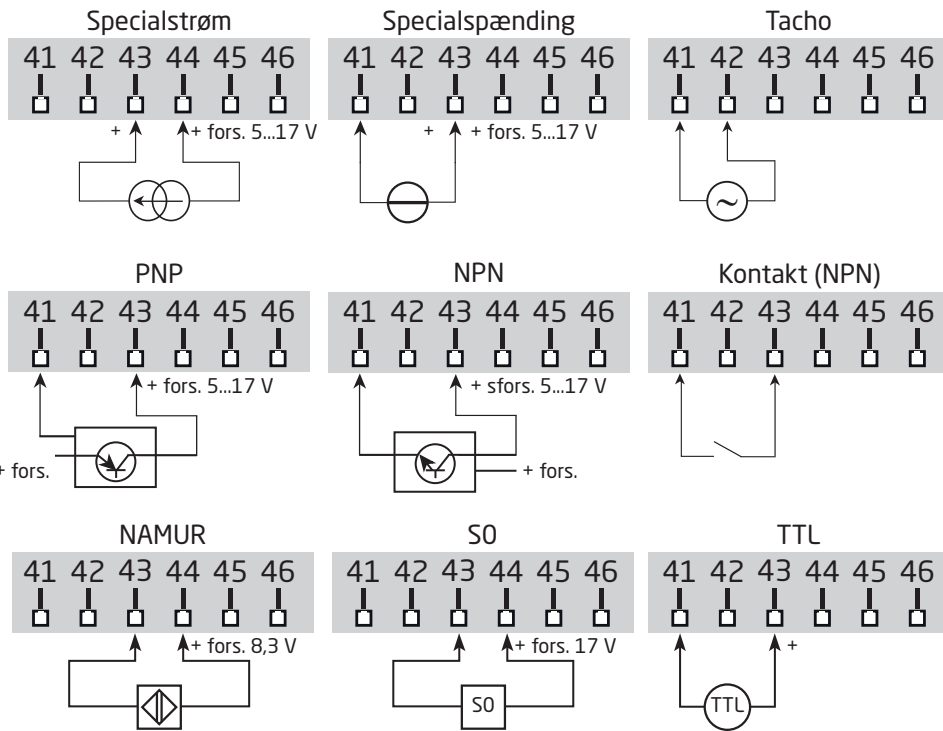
Specialstrøm

41 42 43 44 45 46

+ + fors. 5...17 V

Specialspænding

41 42 43 44 45 46

+ + fors. 5...17 V

Tacho

41 42 43 44 45 46

PNP

41 42 43 44 45 46

+ fors. 5...17 V

+ fors.

NPN

41 42 43 44 45 46

+ sfors. 5...17 V

+ fors.

Kontakt (NPN)

41 42 43 44 45 46

NAMUR

41 42 43 44 45 46

+ fors. 8,3 V

S0

41 42 43 44 45 46

+ fors. 17 V

S0

TTL

41 42 43 44 45 46

+

TTL